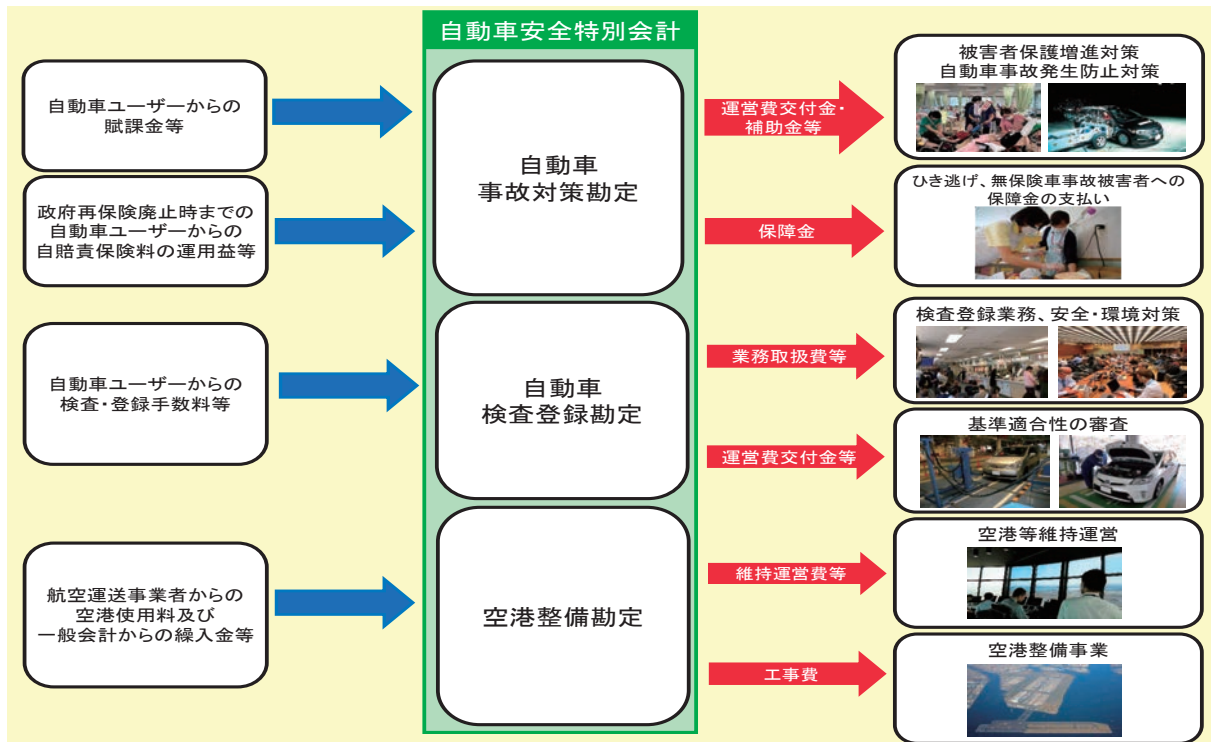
自動車安全特別会計

自動車ユーザーからの賦課金等

政府再保険廃止時までの自動車ユーザーからの自賠責保険料の運用益等

自動車ユーザーからの検査・登録手数料等

航空運送事業者からの空港使用料及び一般会計からの繰入金等

自動車事故対策勘定

自動車検査登録勘定

空港整備勘定

運営費交付金・補助金等

保障金

業務取扱費等

運営費交付金等

維持運営費等

工事費

被害者保護増進対策
自動車事故発生防止対策

ひき逃げ、無保険車事故被害者への保障金の支払い

検査登録業務、安全・環境対策

基準適合性の審査

空港等維持運営

空港整備事業